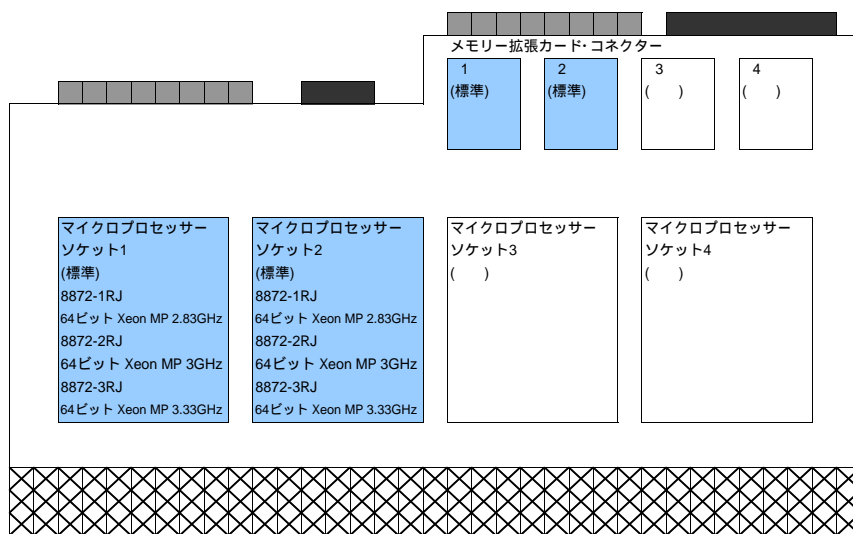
メモリー拡張カード･コネクター

1
(標準)

2
(標準)

3
(　)

4
(　)

マイクロプロセッサー
ソケット1
(標準)
8872-1RJ
64ビット Xeon MP 2.83GHz
8872-2RJ
64ビット Xeon MP 3GHz
8872-3RJ
64ビット Xeon MP 3.33GHz

マイクロプロセッサー
ソケット2
(標準)
8872-1RJ
64ビット Xeon MP 2.83GHz
8872-2RJ
64ビット Xeon MP 3GHz
8872-3RJ
64ビット Xeon MP 3.33GHz

マイクロプロセッサー
ソケット3
(　)

マイクロプロセッサー
ソケット4
(　)